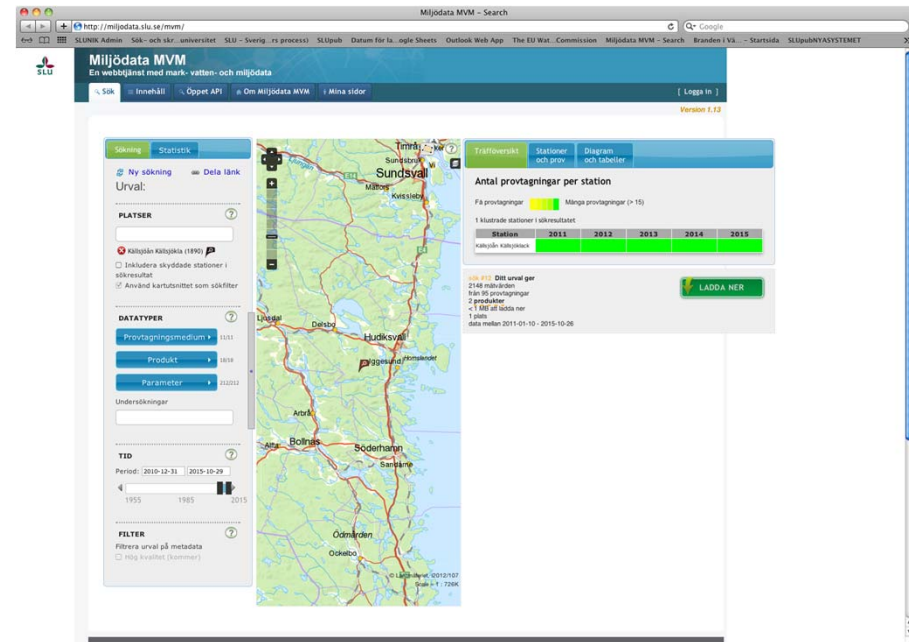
Miljödata MVM – Search

http://miljodata.slu.se/mvm/

Google

SLUNIK Admin Sök– och skr...universitet SLU – Sverig...rs process) SLUpub Datum för la...ogle Sheets Outlook Web App The EU Wat...Commission Miljödata MVM – Search Branden i Vä... – Startsida SLUpubNYASYSTEMET

SLU

Miljödata MVM
En webbtjänst med mark- vatten- och miljödata

Sök | Innehåll | Öppet API | Om Miljödata MVM | Mina sidor

[ Logga in ]

Version 1.13

Sökning | Statistik

Ny sökning | Dela länk

Urval:

PLATSER

Källsjöån Källsjökla (1890)

Inkludera skyddade stationer i sökresultat

Använd kartutsnittet som sökfilter

DATATYPER

Provtagningsmedium 11/11

Produkt 16/16

Parameter 212/212

Undersökningar

TID

Period: 2010-12-31 2015-10-29

1955 1985 2015

FILTER

Filtrera urval på metadata

Hög kvalitet (kommer)

Timrå
Sundsbruk
Sundsvall
Matfors
Kvissleby
Ljusdal
Delsbo
Hudiksvall
Iggesund
Hornslandet
Arbrå
Alfta
Bollnäs
Söderhamn
Sandarne
Ödmården
Ockelbo

© Lantmäteriet i2012/107
Scale = 1 : 726K

Träffoversikt | Stationer och prov | Diagram och tabeller

Antal provtagningar per station

Få provtagningar | Många provtagningar (> 15)

1 klustrade stationer i sökresultatet

| Station | 2011 | 2012 | 2013 | 2014 | 2015 |
|---|---|---|---|---|---|
| Källsjöån Källsjöklack | | | | | |

sök #13 Ditt urval ger
2148 mätvärden
från 95 provtagningar
2 produkter
< 1 MB att ladda ner
1 plats
data mellan 2011-01-10 - 2015-10-26

LADDA NER